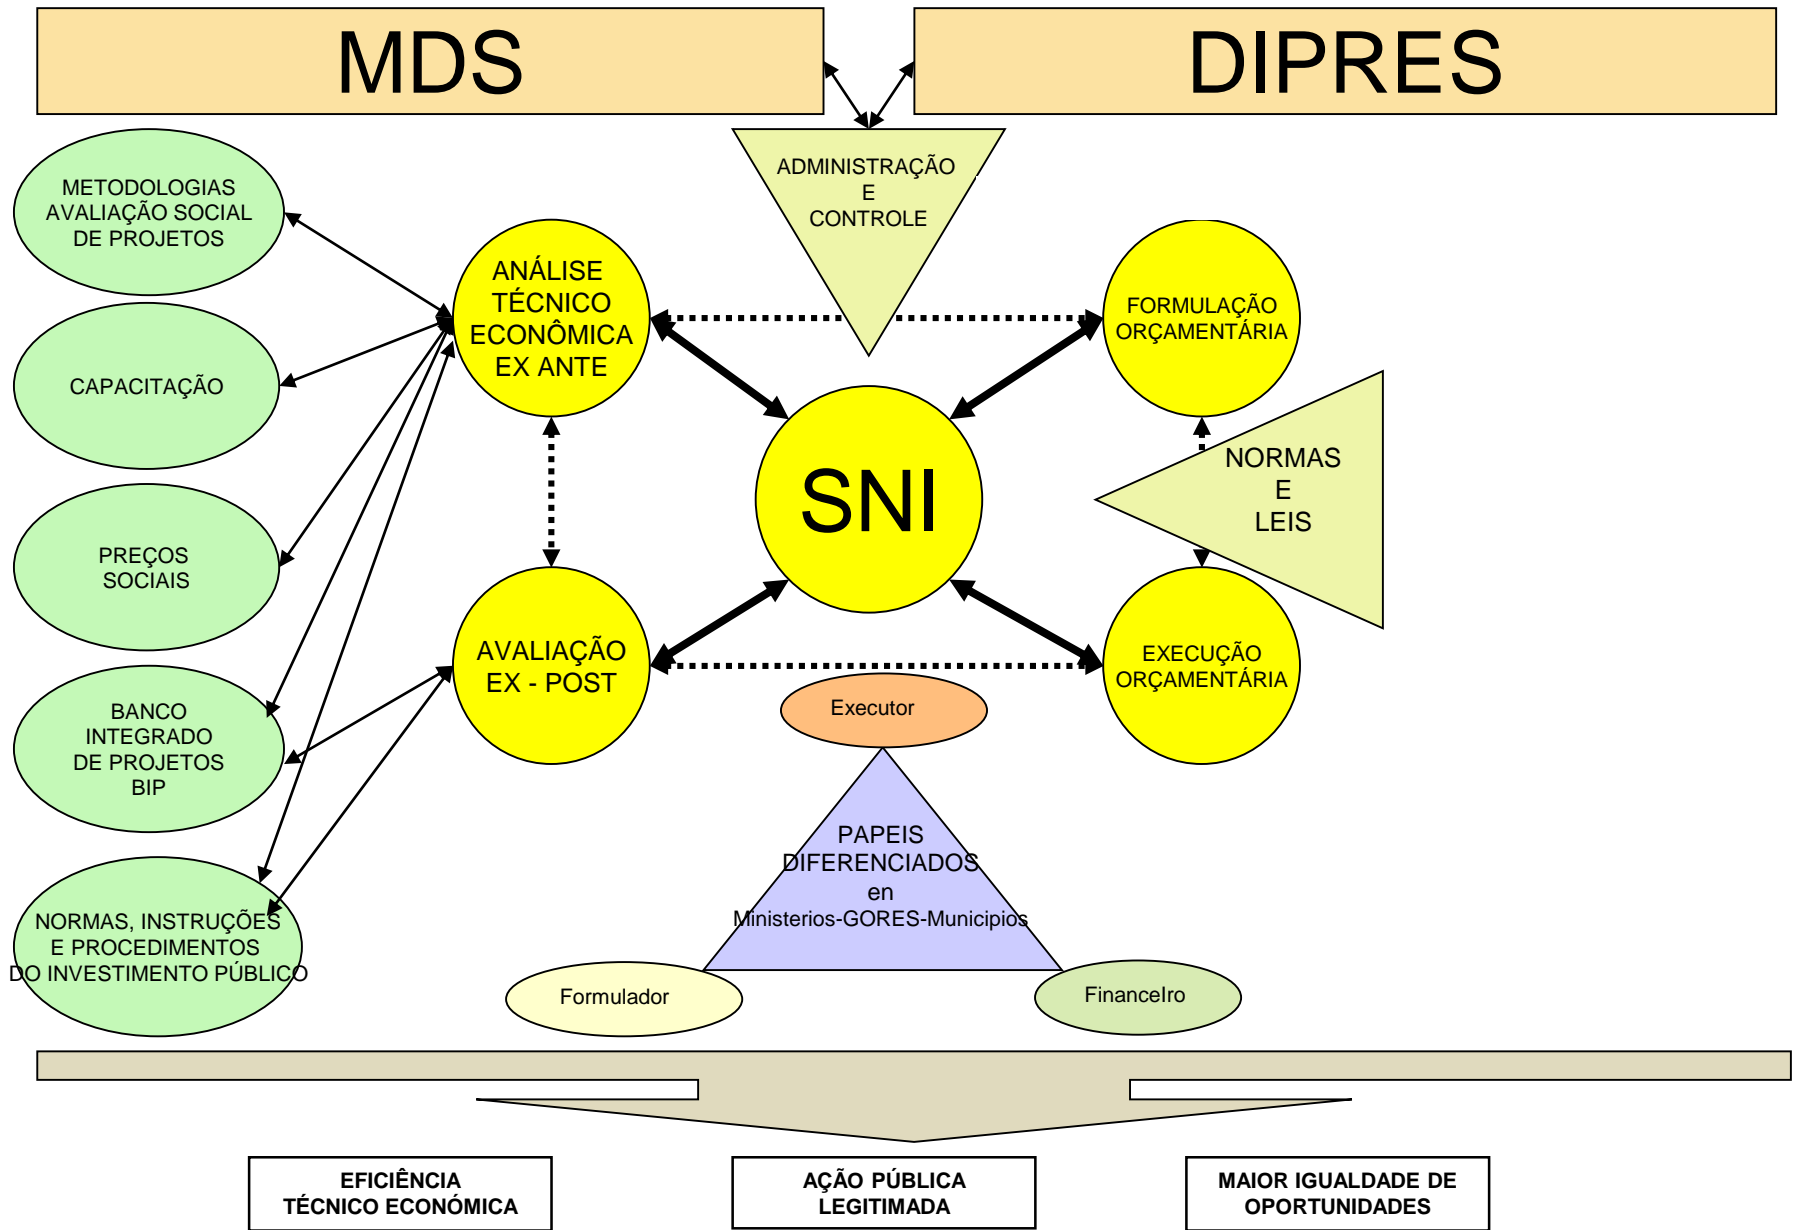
MDS

DIPRES

ADMINISTRAÇÃO
E
CONTROLE

METODOLOGIAS
AVALIAÇÃO SOCIAL
DE PROJETOS

CAPACITAÇÃO

PREÇOS
SOCIAIS

BANCO
INTEGRADO
DE PROJETOS
BIP

NORMAS, INSTRUÇÕES
E PROCEDIMENTOS
DO INVESTIMENTO PÚBLICO

ANÁLISE
TÉCNICO
ECONÔMICA
EX ANTE

AVALIAÇÃO
EX - POST

SNI

FORMULAÇÃO
ORÇAMENTÁRIA

NORMAS
E
LEIS

EXECUÇÃO
ORÇAMENTÁRIA

Executor

PAPEIS
DIFERENCIADOS
en
Ministerios-GORES-Municipios

Formulador

FinanceIro

EFICIÊNCIA
TÉCNICO ECONÓMICA

AÇÃO PÚBLICA
LEGITIMADA

MAIOR IGUALDADE DE
OPORTUNIDADES